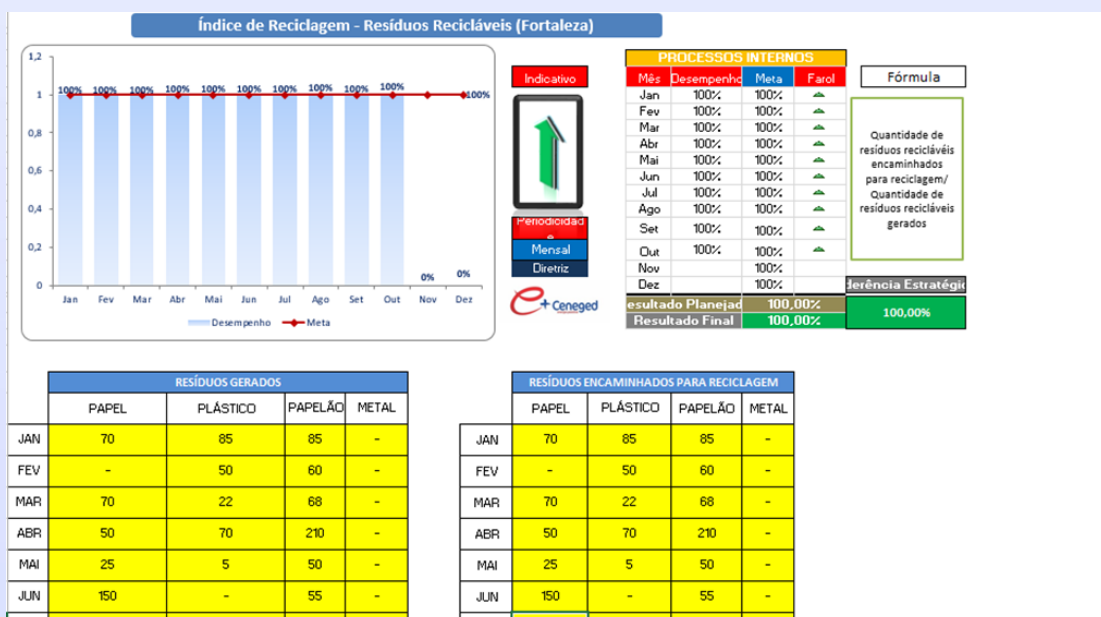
Índice de Reciclagem - Resíduos Recicláveis (Fortaleza)

1,2
1
0,8
0,6
0,4
0,2
0

100% 100% 100% 100% 100% 100% 100% 100% 100% 100% 0% 0% 100%

Jan Fev Mar Abr Mai Jun Jul Ago Set Out Nov Dez

Desempenho Meta

Indicativo

Periodicidade
Mensal
Diretriz

Ceneged

PROCESSOS INTERNOS

| Mês | Desempenho | Meta | Farol |
|---|---|---|---|
| Jan | 100% | 100% | |
| Fev | 100% | 100% | |
| Mar | 100% | 100% | |
| Abr | 100% | 100% | |
| Mai | 100% | 100% | |
| Jun | 100% | 100% | |
| Jul | 100% | 100% | |
| Ago | 100% | 100% | |
| Set | 100% | 100% | |
| Out | 100% | 100% | |
| Nov | | 100% | |
| Dez | | 100% | |
| Resultado Planejado | | 100,00% | |
| Resultado Final | | 100,00% | |

Fórmula

Quantidade de resíduos recicláveis encaminhados para reciclagem/ Quantidade de resíduos recicláveis gerados

Aderência Estratégica
100,00%

RESÍDUOS GERADOS

| | PAPEL | PLÁSTICO | PAPELÃO | METAL |
|---|---|---|---|---|
| JAN | 70 | 85 | 85 | - |
| FEV | - | 50 | 60 | - |
| MAR | 70 | 22 | 68 | - |
| ABR | 50 | 70 | 210 | - |
| MAI | 25 | 5 | 50 | - |
| JUN | 150 | - | 55 | - |

RESÍDUOS ENCAMINHADOS PARA RECICLAGEM

| | PAPEL | PLÁSTICO | PAPELÃO | METAL |
|---|---|---|---|---|
| JAN | 70 | 85 | 85 | - |
| FEV | - | 50 | 60 | - |
| MAR | 70 | 22 | 68 | - |
| ABR | 50 | 70 | 210 | - |
| MAI | 25 | 5 | 50 | - |
| JUN | 150 | - | 55 | - |